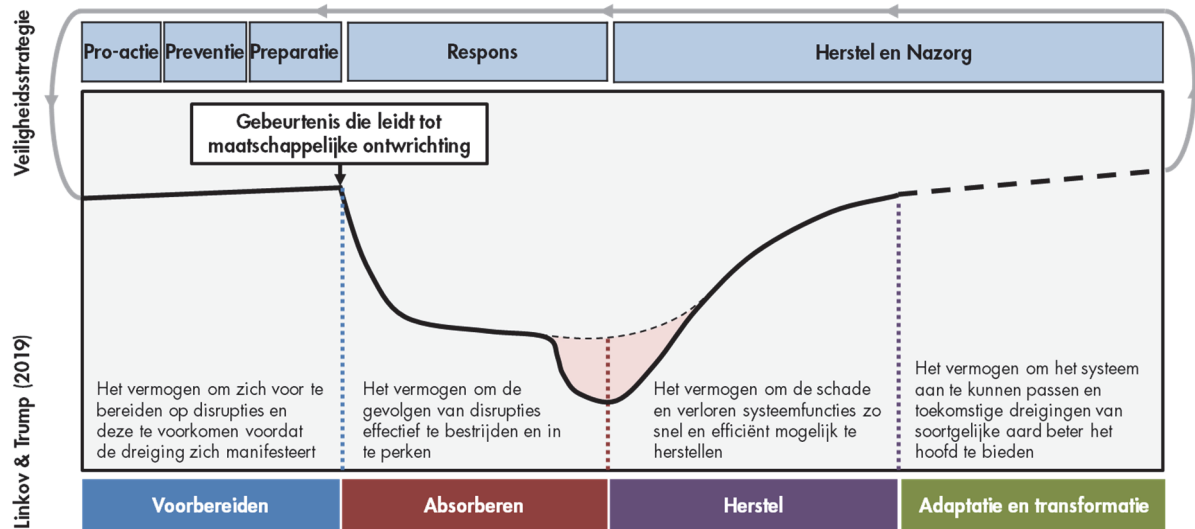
Veiligheidsstrategie

Pro-actie | Preventie | Preparatie | Respons | Herstel en Nazorg

Gebeurtenis die leidt tot maatschappelijke ontwrichting

Het vermogen om zich voor te bereiden op disrupties en deze te voorkomen voordat de dreiging zich manifesteert

Het vermogen om de gevolgen van disrupties effectief te bestrijden en in te perken

Het vermogen om de schade en verloren systeemfuncties zo snel en efficiënt mogelijk te herstellen

Het vermogen om het systeem aan te kunnen passen en toekomstige dreigingen van soortgelijke aard beter het hoofd te bieden

Linkov & Trump (2019)

Voorbereiden | Absorberen | Herstel | Adaptatie en transformatie